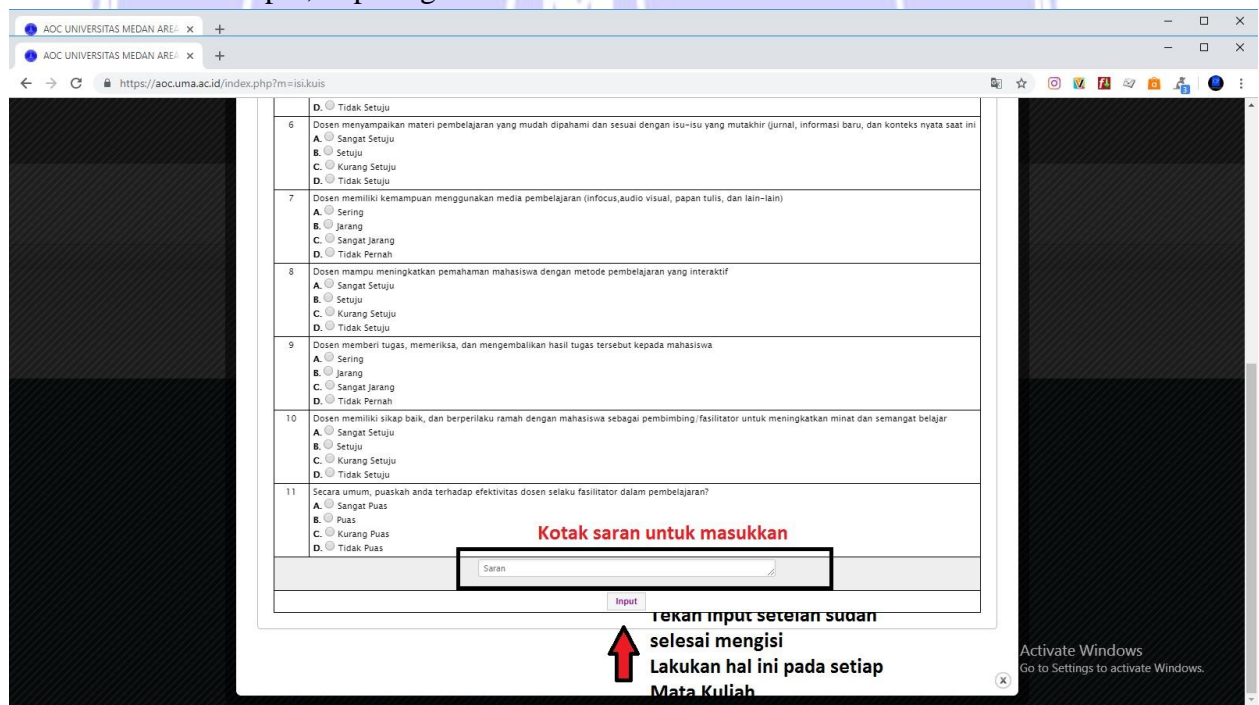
AOC UNIVERSITAS MEDAN AREA ×

AOC UNIVERSITAS MEDAN AREA ×

https://aoc.uma.ac.id/index.php?m=isi.kuis

D. Tidak Setuju

6 Dosen menyampaikan materi pembelajaran yang mudah dipahami dan sesuai dengan isu-isu yang mutakhir (jurnal, informasi baru, dan konteks nyata saat ini
A. Sangat Setuju
B. Setuju
C. Kurang Setuju
D. Tidak Setuju

7 Dosen memiliki kemampuan menggunakan media pembelajaran (infocus,audio visual, papan tulis, dan lain-lain)
A. Sering
B. Jarang
C. Sangat Jarang
D. Tidak Pernah

8 Dosen mampu meningkatkan pemahaman mahasiswa dengan metode pembelajaran yang interaktif
A. Sangat Setuju
B. Setuju
C. Kurang Setuju
D. Tidak Setuju

9 Dosen memberi tugas, memeriksa, dan mengembalikan hasil tugas tersebut kepada mahasiswa
A. Sering
B. Jarang
C. Sangat Jarang
D. Tidak Pernah

10 Dosen memiliki sikap baik, dan berperilaku ramah dengan mahasiswa sebagai pembimbing/fasilitator untuk meningkatkan minat dan semangat belajar
A. Sangat Setuju
B. Setuju
C. Kurang Setuju
D. Tidak Setuju

11 Secara umum, puaskah anda terhadap efektivitas dosen selaku fasilitator dalam pembelajaran?
A. Sangat Puas
B. Puas
C. Kurang Puas
D. Tidak Puas

Kotak saran untuk masukkan

Saran

Input

Tekan input setelah sudah selesai mengisi
Lakukan hal ini pada setiap Mata Kuliah

Activate Windows
Go to Settings to activate Windows.